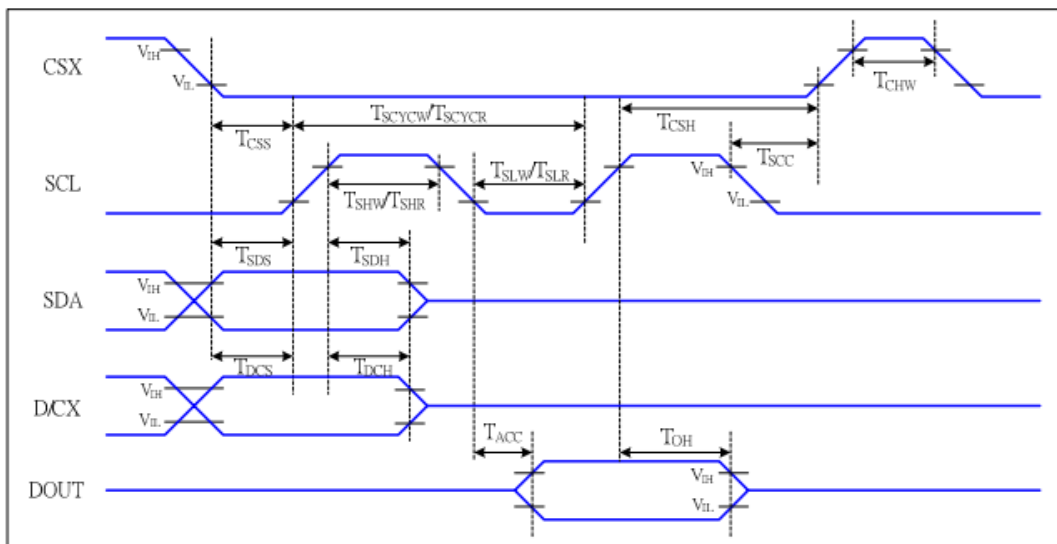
CSX
$V_{IH}$
$V_{IL}$
$T_{CHW}$
$T_{SCYCW}/T_{SCYCR}$
$T_{CSH}$
$T_{CSS}$
$T_{SCC}$
SCL
$T_{SLW}/T_{SLR}$
$V_{IH}$
$V_{IL}$
$T_{SHW}/T_{SHR}$
$T_{SDS}$
$T_{SDH}$
SDA
$V_{IH}$
$V_{IL}$
$T_{DCS}$
$T_{DCH}$
D/CX
$V_{IH}$
$V_{IL}$
$T_{ACC}$
$T_{OH}$
DOUT
$V_{IH}$
$V_{IL}$